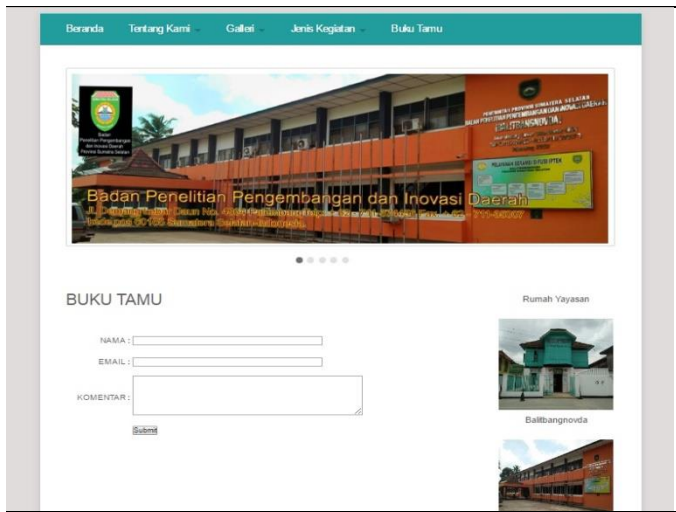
Beranda Tentang Kami Galleri Jenis Kegiatan Buku Tamu

Badan Penelitian Pengembangan dan Inovasi Daerah

Badan Penelitian Pengembangan dan Inovasi Daerah

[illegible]

BUKU TAMU

NAMA :

EMAIL :

KOMENTAR :

Submit

Rumah Yayasan

Balitbangnovda